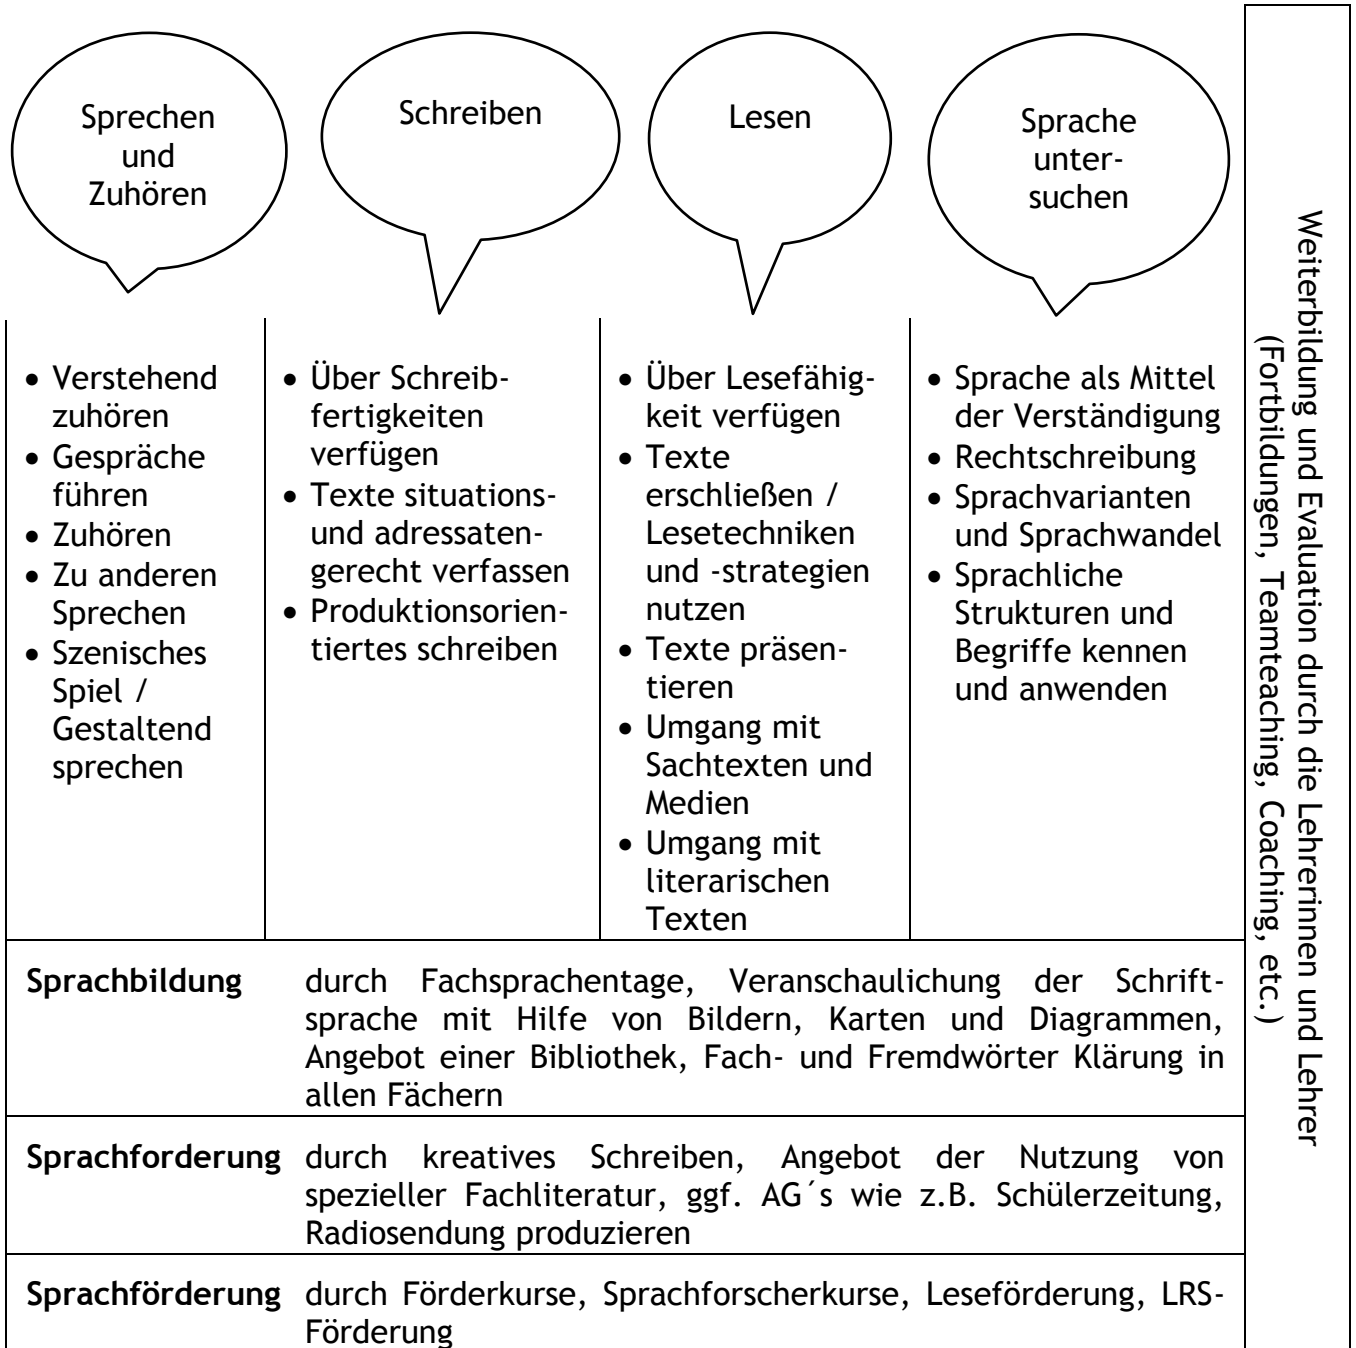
Sprechen und Zuhören

Schreiben

Lesen

Sprache untersuchen

| | | | |
|---|---|---|---|
| • Verstehend zuhören<br>• Gespräche führen<br>• Zuhören<br>• Zu anderen Sprechen<br>• Szenisches Spiel / Gestaltend sprechen | • Über Schreibfertigkeiten verfügen<br>• Texte situations- und adressatengerecht verfassen<br>• Produktionsorientiertes schreiben | • Über Lesefähigkeit verfügen<br>• Texte erschließen / Lesetechniken und -strategien nutzen<br>• Texte präsentieren<br>• Umgang mit Sachtexten und Medien<br>• Umgang mit literarischen Texten | • Sprache als Mittel der Verständigung<br>• Rechtschreibung<br>• Sprachvarianten und Sprachwandel<br>• Sprachliche Strukturen und Begriffe kennen und anwenden |

| | |
|---|---|
| **Sprachbildung** | durch Fachsprachentage, Veranschaulichung der Schriftsprache mit Hilfe von Bildern, Karten und Diagrammen, Angebot einer Bibliothek, Fach- und Fremdwörter Klärung in allen Fächern |
| **Sprachforderung** | durch kreatives Schreiben, Angebot der Nutzung von spezieller Fachliteratur, ggf. AG´s wie z.B. Schülerzeitung, Radiosendung produzieren |
| **Sprachförderung** | durch Förderkurse, Sprachforscherkurse, Leseförderung, LRS-Förderung |

Weiterbildung und Evaluation durch die Lehrerinnen und Lehrer (Fortbildungen, Teamteaching, Coaching, etc.)